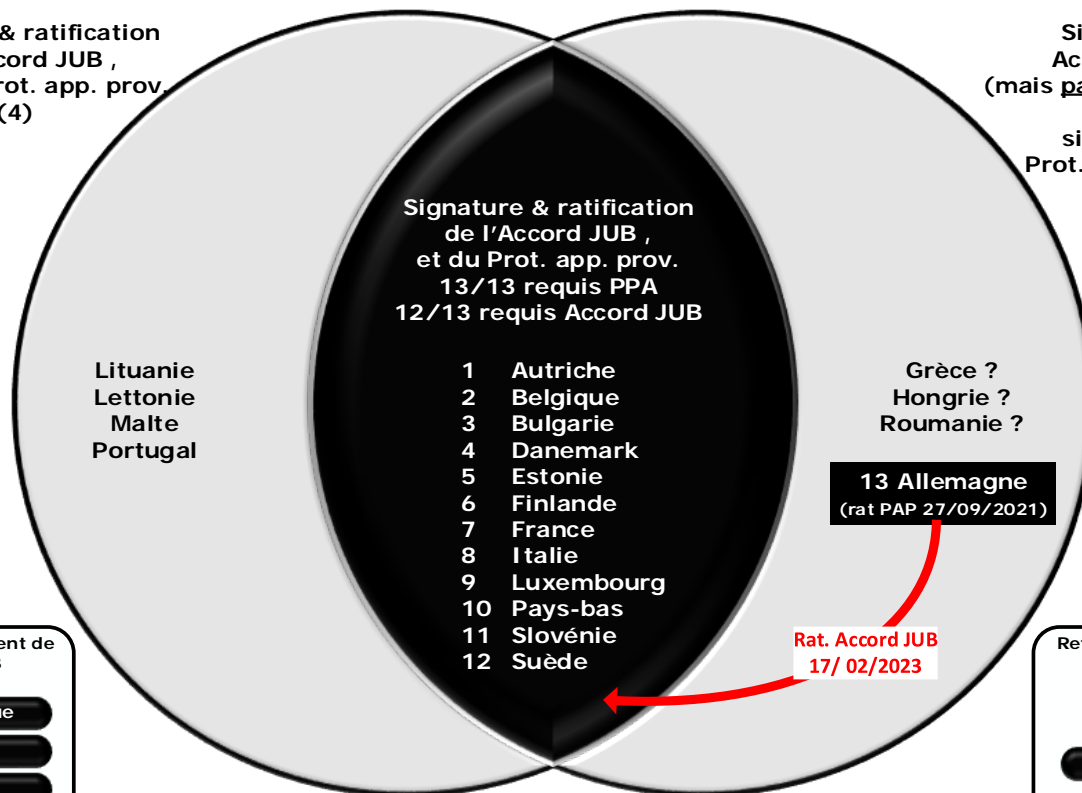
& ratification
cord JUB ,
rot. app. prov.
(4)

Si
Ac
(mais pa
si
Prot.

Signature & ratification de l'Accord JUB , et du Prot. app. prov. 13/13 requis PPA 12/13 requis Accord JUB

1 Autriche
2 Belgique
3 Bulgarie
4 Danemark
5 Estonie
6 Finlande
7 France
8 Italie
9 Luxembourg
10 Pays-bas
11 Slovénie
12 Suède

Lituanie
Lettonie
Malte
Portugal

Grèce ?
Hongrie ?
Roumanie ?

13 Allemagne
(rat PAP 27/09/2021)

Rat. Accord JUB
17/ 02/2023

ent de
s

ue

Re